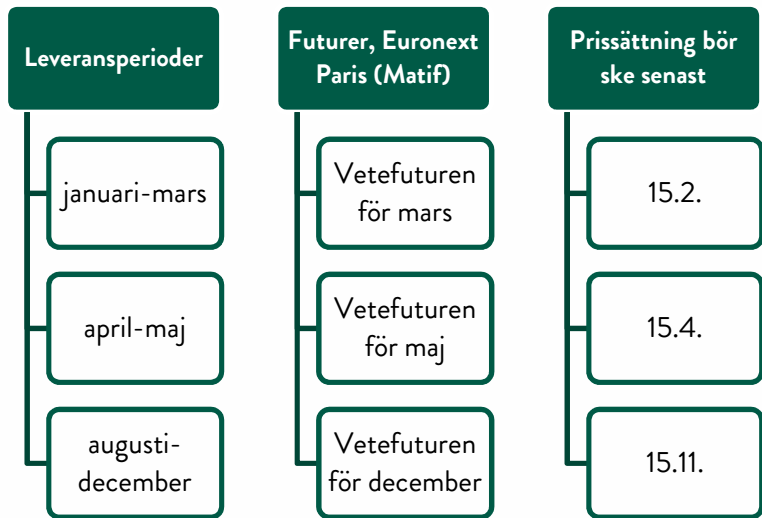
Leveransperioder

januari-mars

april-maj

augusti-december

Futurer, Euronext Paris (Matif)

Vetefuturen för mars

Vetefuturen för maj

Vetefuturen för december

Prissättning bör ske senast

15.2.

15.4.

15.11.